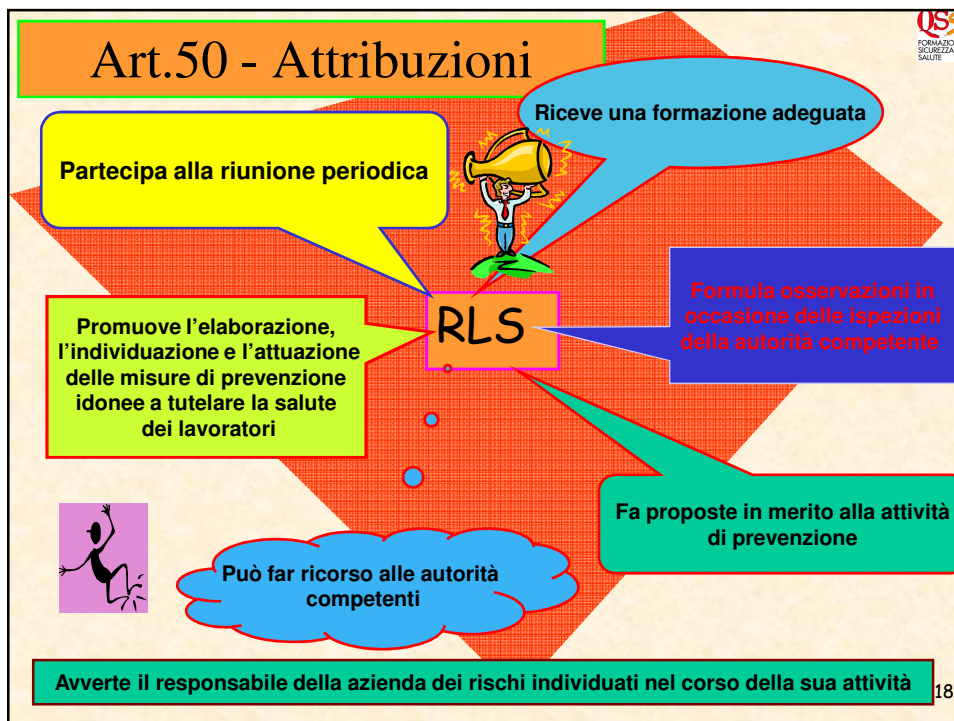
Art.50 - Attribuzioni

QS FORMAZIO SICUREZZA SALUTE

Riceve una formazione adeguata

Partecipa alla riunione periodica

RLS

Formula osservazioni in occasione delle ispezioni della autorità competente

Promuove l'elaborazione, l'individuazione e l'attuazione delle misure di prevenzione idonee a tutelare la salute dei lavoratori

Fa proposte in merito alla attività di prevenzione

Può far ricorso alle autorità competenti

Avverte il responsabile della azienda dei rischi individuati nel corso della sua attività

18